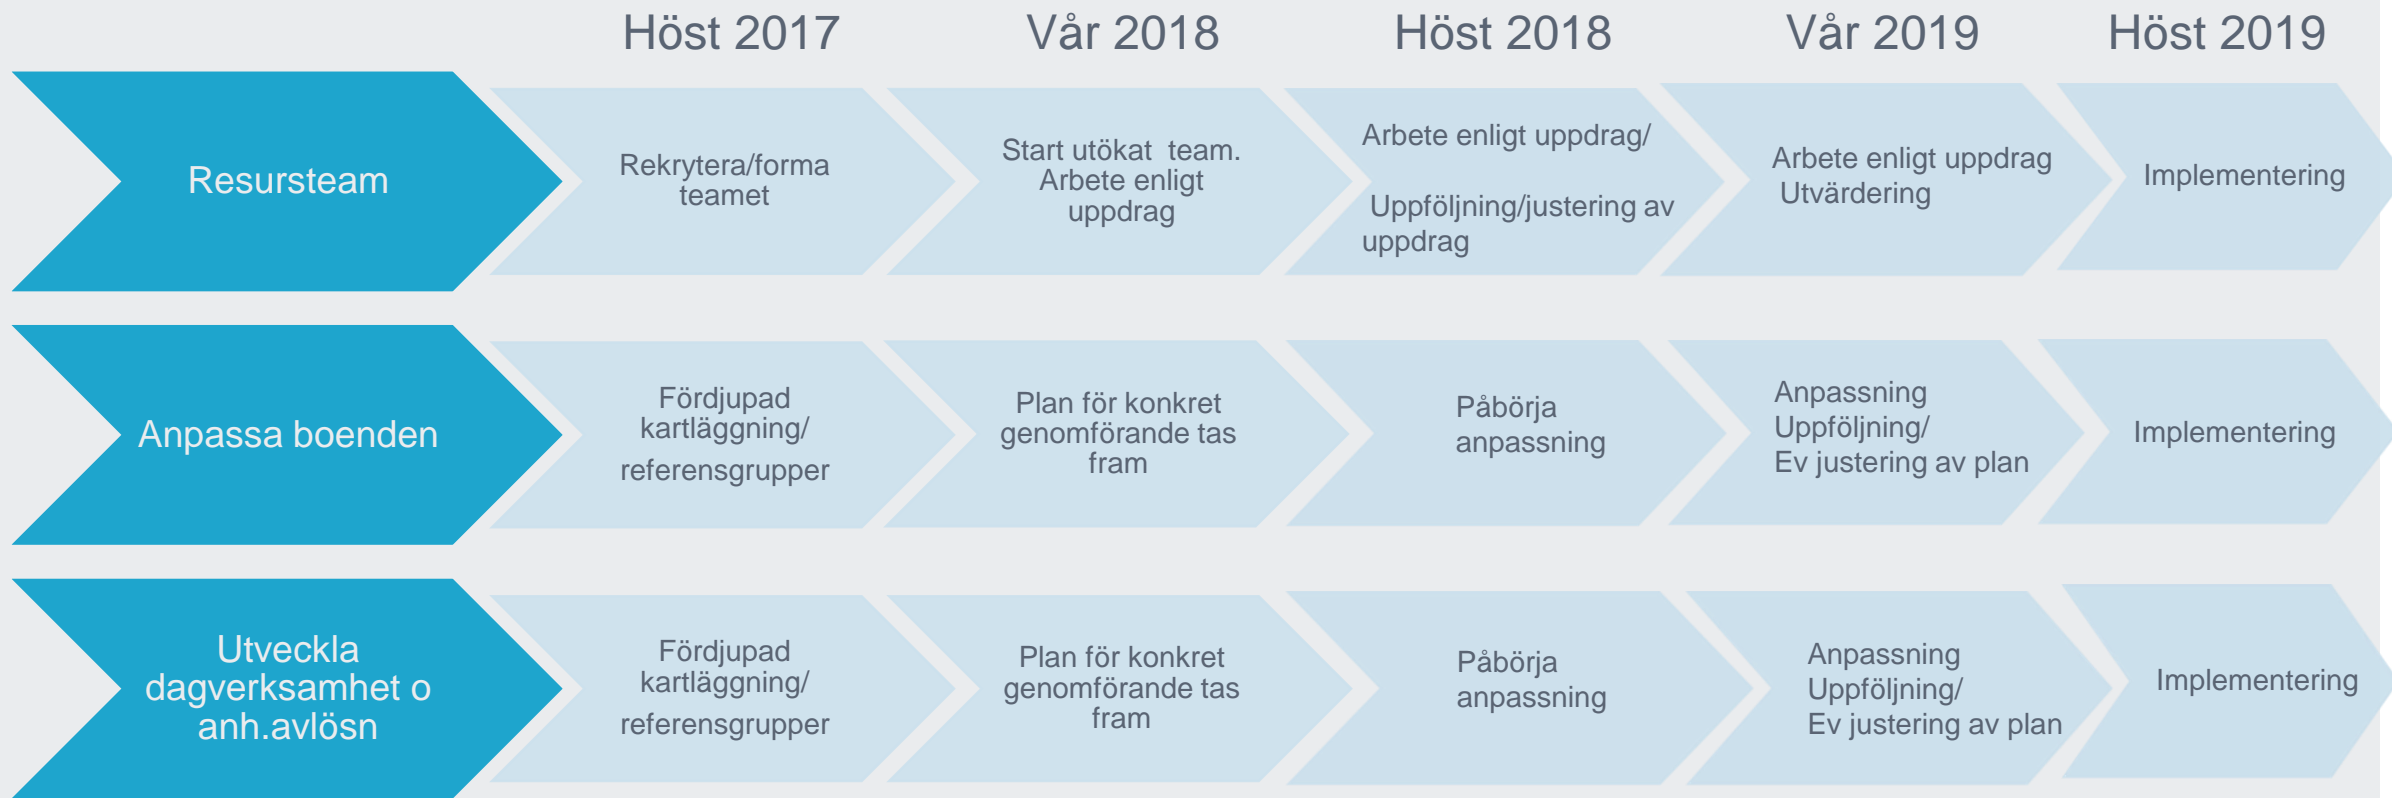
| | Höst 2017 | Vår 2018 | Höst 2018 | Vår 2019 | Höst 2019 |
|---|---|---|---|---|---|
| Resursteam | Rekrytera/forma teamet | Start utökat team. Arbete enligt uppdrag | Arbete enligt uppdrag/ Uppföljning/justering av uppdrag | Arbete enligt uppdrag Utvärdering | Implementering |
| Anpassa boenden | Fördjupad kartläggning/ referensgrupper | Plan för konkret genomförande tas fram | Påbörja anpassning | Anpassning Uppföljning/ Ev justering av plan | Implementering |
| Utveckla dagverksamhet o anh.avlösn | Fördjupad kartläggning/ referensgrupper | Plan för konkret genomförande tas fram | Påbörja anpassning | Anpassning Uppföljning/ Ev justering av plan | Implementering |